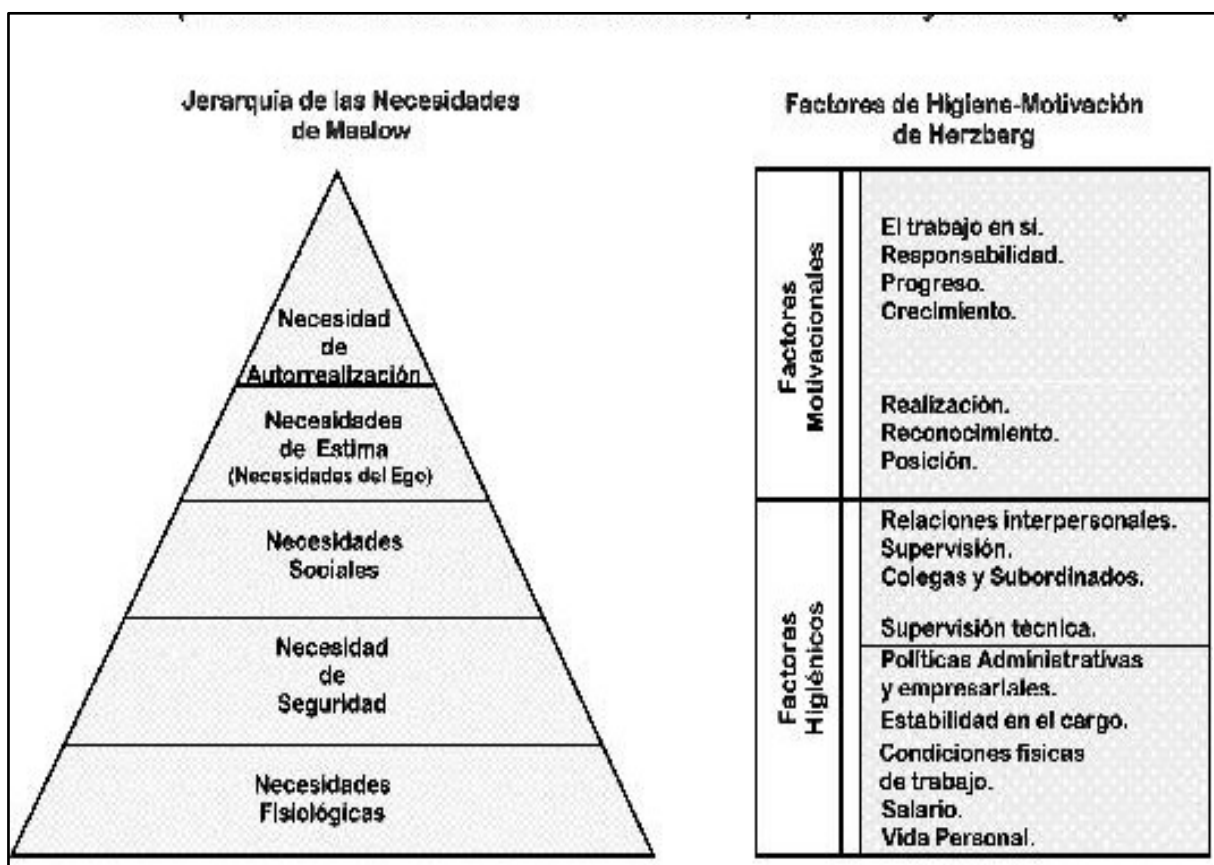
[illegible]

Jerarquía de las Necesidades de Maslow

Necesidad de Autorrealización

Necesidades de Estima (Necesidades del Ego)

Necesidades Sociales

Necesidad de Seguridad

Necesidades Fisiológicas

Factores de Higiene-Motivación de Herzberg

Factores Motivacionales

El trabajo en si.
Responsabilidad.
Progreso.
Crecimiento.

Realización.
Reconocimiento.
Posición.

Factores Higiénicos

Relaciones interpersonales.
Supervisión.
Colegas y Subordinados.

Supervisión técnica.

Políticas Administrativas y empresariales.
Estabilidad en el cargo.
Condiciones fisicas de trabajo.
Salario.
Vida Personal.